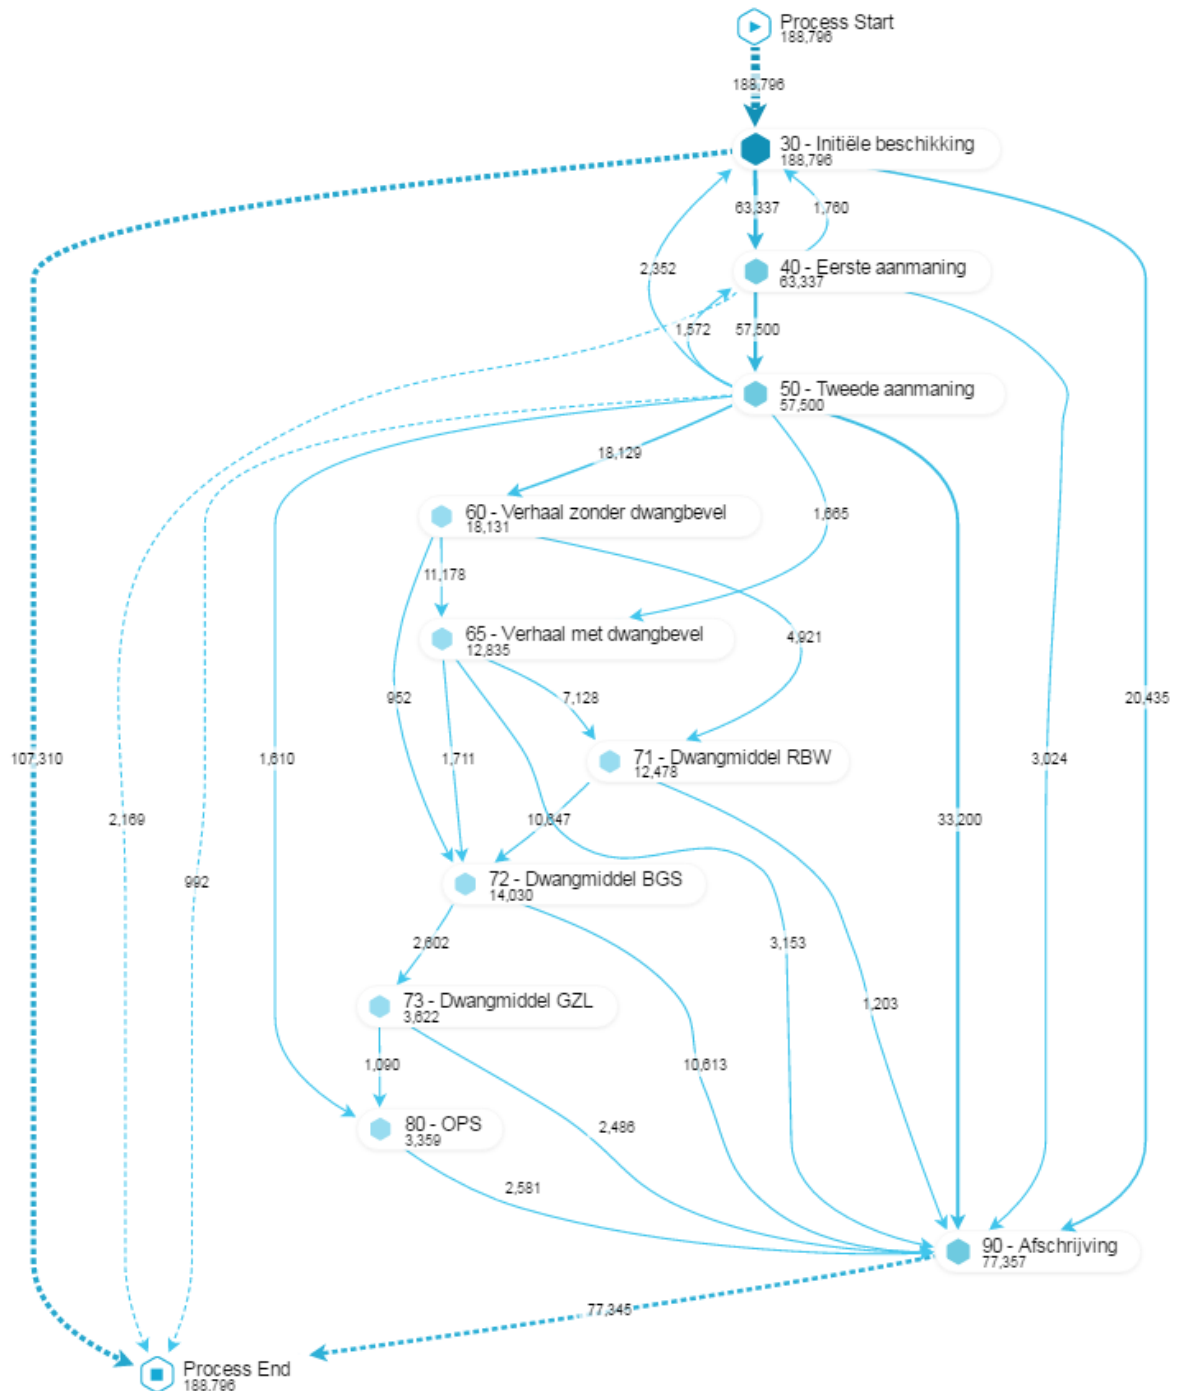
Process Start
188,796

188,796

30 - Initiële beschikking
188,796

63,337
1,760
2,352

40 - Eerste aanmaning
63,337

1,572
57,500

50 - Tweede aanmaning
57,500

18,129

60 - Verhaal zonder dwangbevel
18,131

1,665
11,178

65 - Verhaal met dwangbevel
12,835

4,921
952
7,128

107,310
1,610
1,711

71 - Dwangmiddel RBW
12,478

20,435
3,024
33,200
2,169
10,847
992

72 - Dwangmiddel BGS
14,030

2,602
3,153

73 - Dwangmiddel GZL
3,622

1,203
1,090
10,613

80 - OPS
3,359

2,486
2,581

90 - Afschrijving
77,357

77,345

Process End
188,796